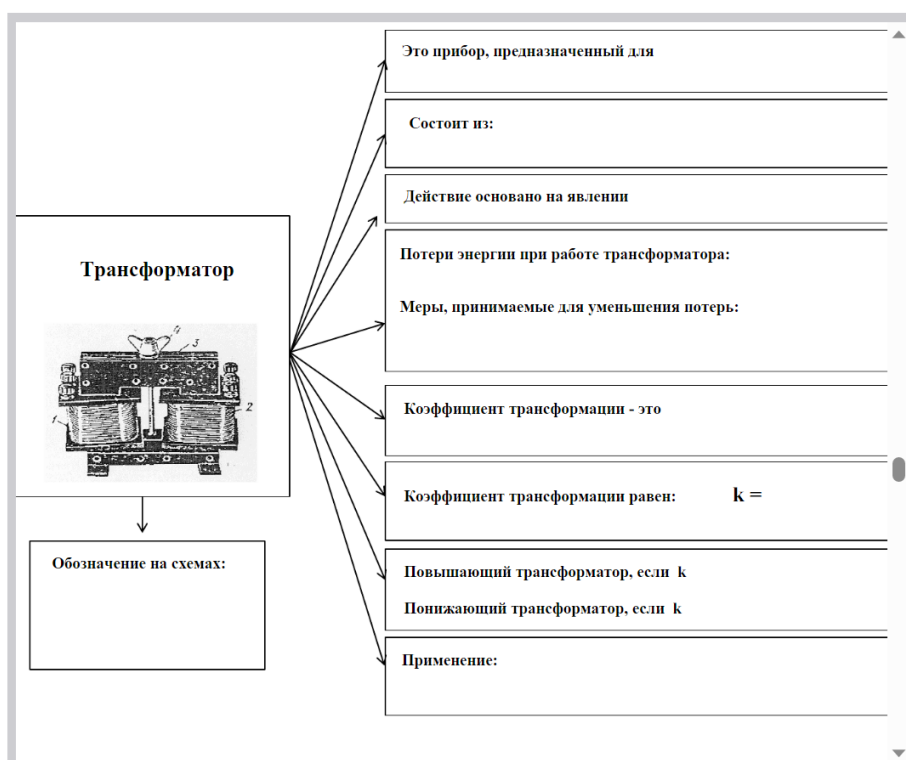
Трансформатор

4

3

1

2

Обозначение на схемах:

Это прибор, предназначенный для

Состоит из:

Действие основано на явлении

Потери энергии при работе трансформатора:

Меры, принимаемые для уменьшения потерь:

Коэффициент трансформации - это

Коэффициент трансформации равен: k =

Повышающий трансформатор, если k

Понижающий трансформатор, если k

Применение: